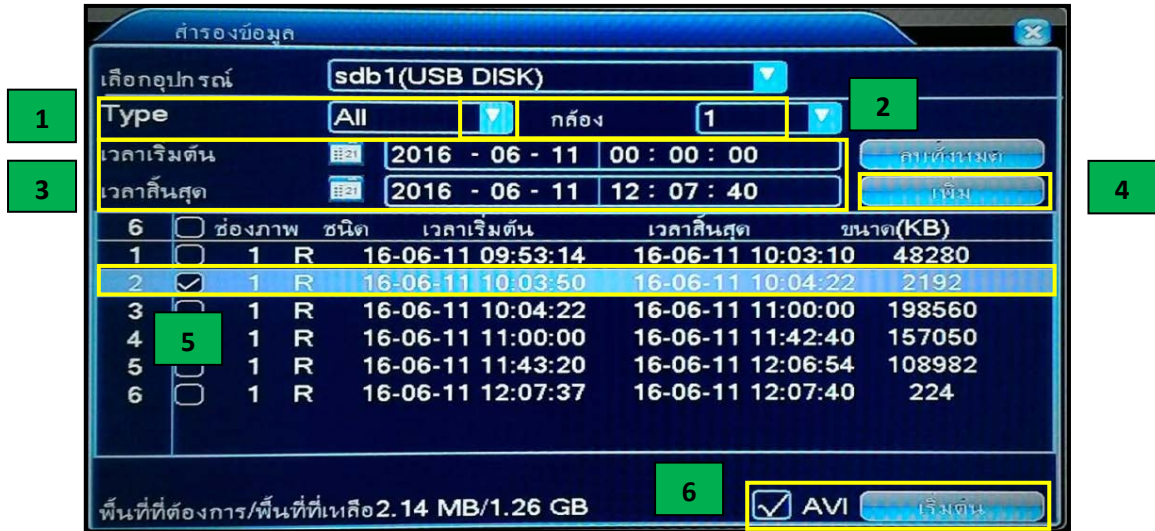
สำรองข้อมูล

เลือกอุปกรณ์ sdb1(USB DISK)

1

Type All กล้อง 1

2

เวลาเริ่มต้น 2016 - 06 - 11 00 : 00 : 00 ลบทั้งหมด

3

เวลาสิ้นสุด 2016 - 06 - 11 12 : 07 : 40 เพิ่ม

4

| 6 | | ช่องภาพ | ชนิด | เวลาเริ่มต้น | เวลาสิ้นสุด | ขนาด(KB) |
|---|---|---|---|---|---|---|
| 1 | ☐ | 1 | R | 16-06-11 09:53:14 | 16-06-11 10:03:10 | 48280 |
| 2 | ☑ | 1 | R | 16-06-11 10:03:50 | 16-06-11 10:04:22 | 2192 |
| 3 | ☐ | 1 | R | 16-06-11 10:04:22 | 16-06-11 11:00:00 | 198560 |
| 4 | ☐ | 1 | R | 16-06-11 11:00:00 | 16-06-11 11:42:40 | 157050 |
| 5 | ☐ | 1 | R | 16-06-11 11:43:20 | 16-06-11 12:06:54 | 108982 |
| 6 | ☐ | 1 | R | 16-06-11 12:07:37 | 16-06-11 12:07:40 | 224 |

5

6

พื้นที่ที่ต้องการ/พื้นที่ที่เหลือ2.14 MB/1.26 GB AVI เริ่มต้น